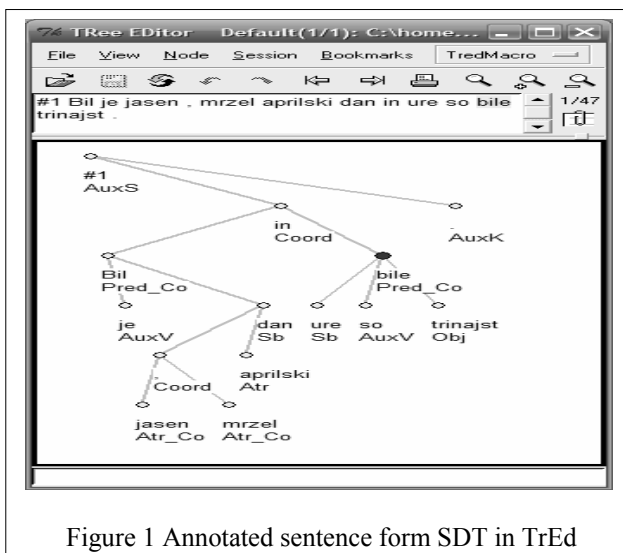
TRee EDitor Default(1/1): C:\home...

File View Node Session Bookmarks TredMacro

#1 Bil je jasen , mrzel aprilski dan in ure so bile trinajst .

1/47

#1
AuxS

in
Coord

.
AuxK

Bil
Pred_Co

bile
Pred_Co

je
AuxV

dan
Sb

ure
Sb

so
AuxV

trinajst
Obj

,
Coord

aprilski
Atr

jasen
Atr_Co

mrzel
Atr_Co

Figure 1 Annotated sentence form SDT in TrEd